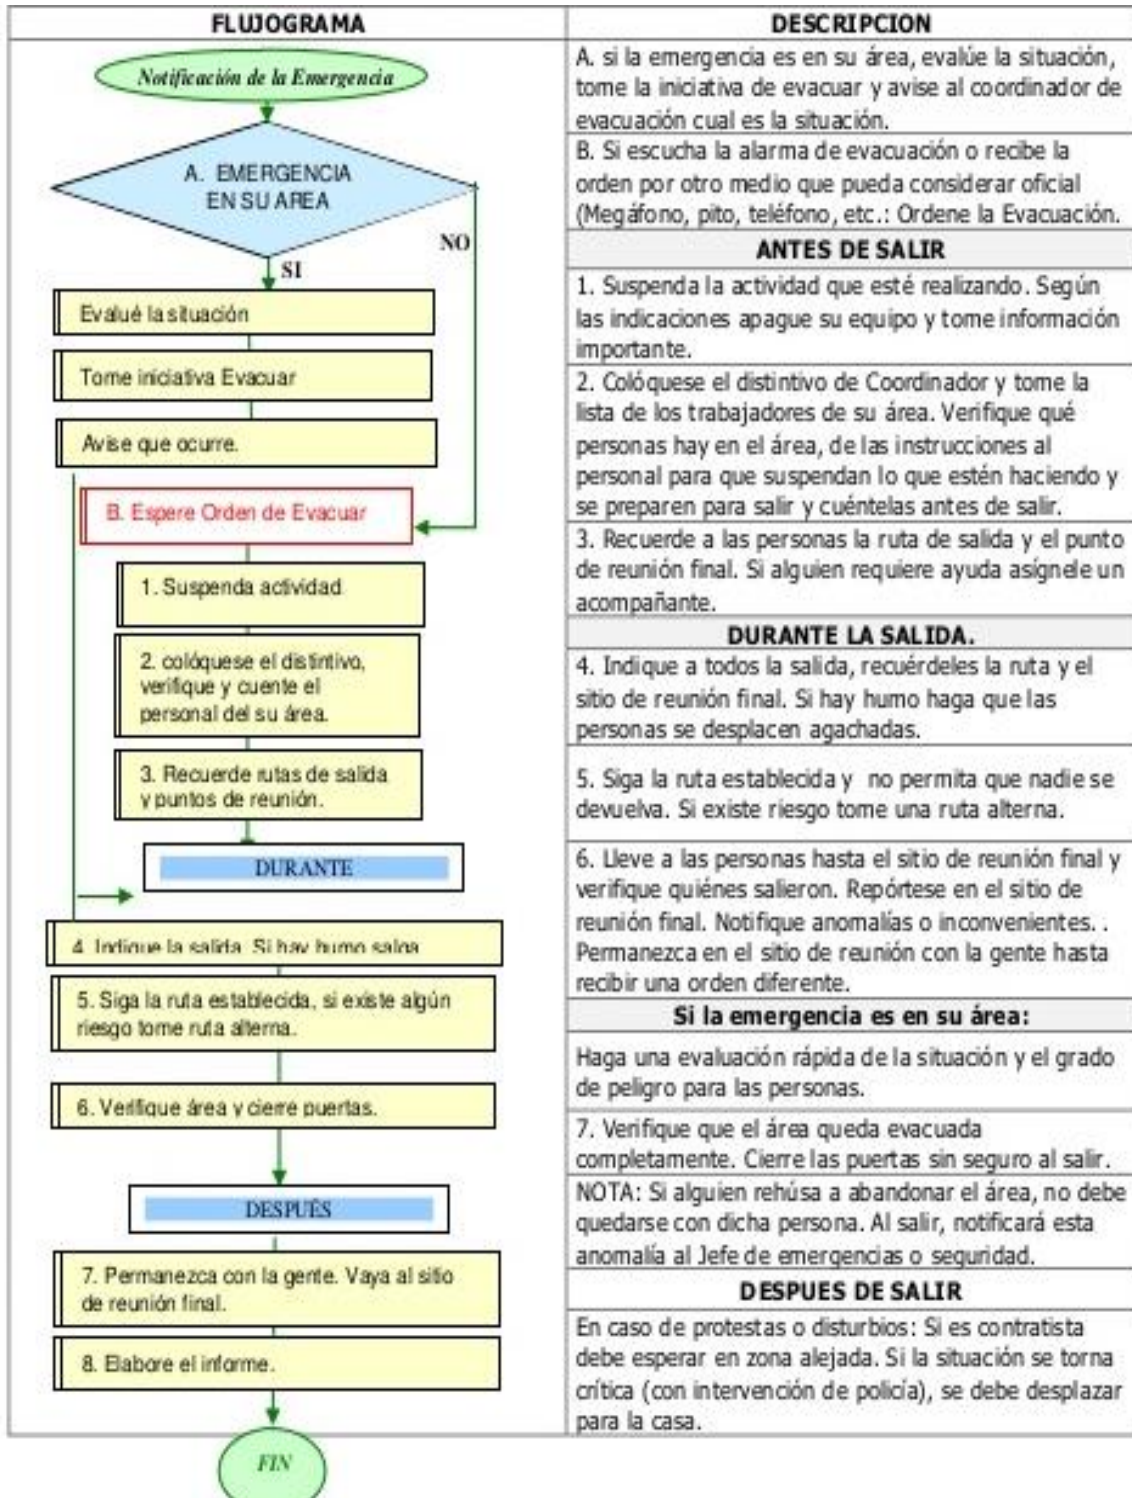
FLUJOGRAMA

Notificación de la Emergencia

A. EMERGENCIA EN SU AREA

NO

SI

Evalué la situación

Tome iniciativa Evacuar

Avise que ocurre.

B. Espere Orden de Evacuar

1. Suspenda actividad

2. colóquese el distintivo, verifique y cuente el personal del su área.

3. Recuerde rutas de salida y puntos de reunión.

DURANTE

4. Indique la salida. Si hay humo salga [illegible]

5. Siga la ruta establecida, si existe algún riesgo tome ruta alterna.

6. Verifique área y cierre puertas.

DESPUÉS

7. Permanezca con la gente. Vaya al sitio de reunión final.

8. Elabore el informe.

FIN

DESCRIPCION

A. si la emergencia es en su área, evalúe la situación, tome la iniciativa de evacuar y avise al coordinador de evacuación cual es la situación.

B. Si escucha la alarma de evacuación o recibe la orden por otro medio que pueda considerar oficial (Megáfono, pito, teléfono, etc.: Ordene la Evacuación.

ANTES DE SALIR

1. Suspenda la actividad que esté realizando. Según las indicaciones apague su equipo y tome información importante.

2. Colóquese el distintivo de Coordinador y tome la lista de los trabajadores de su área. Verifique qué personas hay en el área, de las instrucciones al personal para que suspendan lo que estén haciendo y se preparen para salir y cuéntelas antes de salir.

3. Recuerde a las personas la ruta de salida y el punto de reunión final. Si alguien requiere ayuda asígnele un acompañante.

DURANTE LA SALIDA.

4. Indique a todos la salida, recuérdeles la ruta y el sitio de reunión final. Si hay humo haga que las personas se desplacen agachadas.

5. Siga la ruta establecida y no permita que nadie se devuelva. Si existe riesgo tome una ruta alterna.

6. Lleve a las personas hasta el sitio de reunión final y verifique quiénes salieron. Repórtese en el sitio de reunión final. Notifique anomalías o inconvenientes. . Permanezca en el sitio de reunión con la gente hasta recibir una orden diferente.

Si la emergencia es en su área:

Haga una evaluación rápida de la situación y el grado de peligro para las personas.

7. Verifique que el área queda evacuada completamente. Cierre las puertas sin seguro al salir.

NOTA: Si alguien rehúsa a abandonar el área, no debe quedarse con dicha persona. Al salir, notificará esta anomalía al Jefe de emergencias o seguridad.

DESPUES DE SALIR

En caso de protestas o disturbios: Si es contratista debe esperar en zona alejada. Si la situación se torna crítica (con intervención de policía), se debe desplazar para la casa.